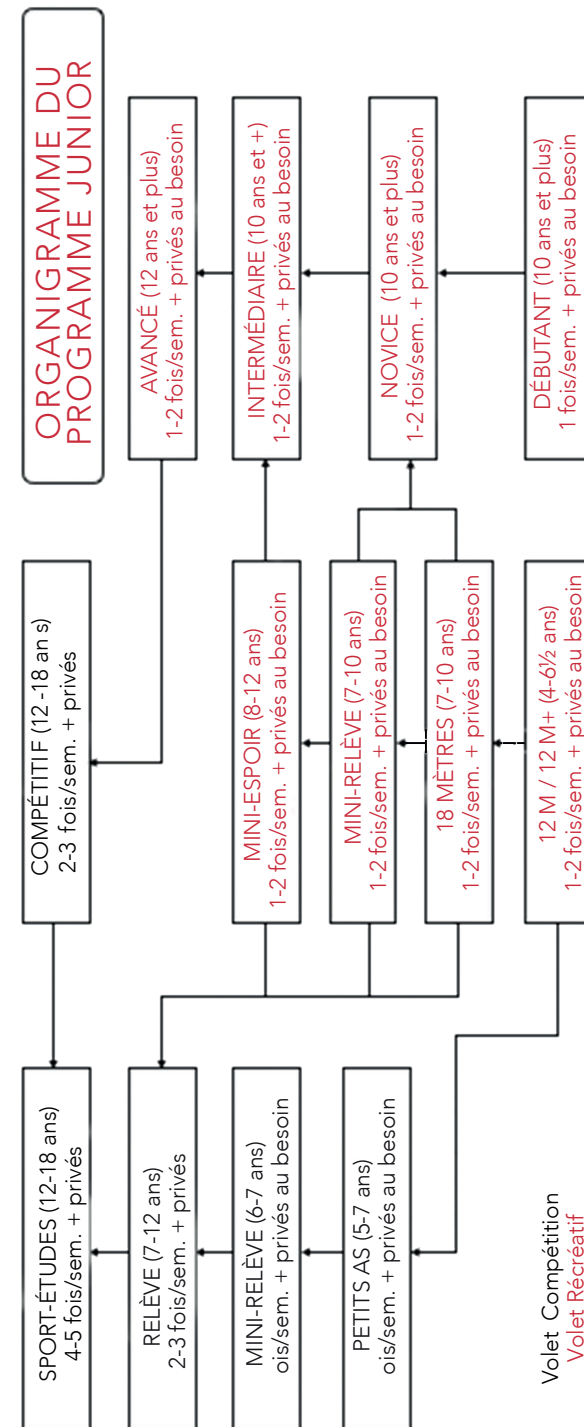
ORGANIGRAMME DU PROGRAMME JUNIOR

AVANCÉ (12 ans et plus)
1-2 fois/sem. + privés au besoin

INTERMÉDIAIRE (10 ans et +)
1-2 fois/sem. + privés au besoin

NOVICE (10 ans et plus)
1-2 fois/sem. + privés au besoin

DÉBUTANT (10 ans et plus)
1 fois/sem. + privés au besoin

COMPÉTITI F (12 -18 an s)
2-3 fois/sem. + privés

MINI-ESPOIR (8-12 ans)
1-2 fois/sem. + privés au besoin

MINI-RELÈVE (7-10 ans)
1-2 fois/sem. + privés au besoin

18 MÈTRES (7-10 ans)
1-2 fois/sem. + privés au besoin

12 M / 12 M+ (4-6½ ans)
1-2 fois/sem. + privés au besoin

SPORT-ÉTUDES (12-18 ans)
4-5 fois/sem. + privés

RELÈVE (7-12 ans)
2-3 fois/sem. + privés

MINI-RELÈVE (6-7 ans)
ois/sem. + privés au besoin

PETITS AS (5-7 ans)
ois/sem. + privés au besoin

Volet Compétition
Volet Récréatif